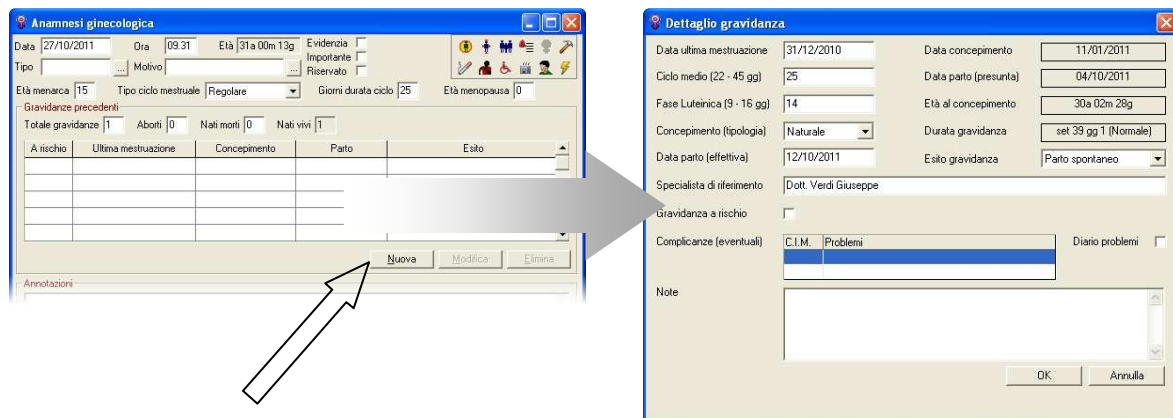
Anamnesi ginecologica

Data 27/10/2011 Ora 09.31 Età 31a 00m 13g Evidenzia Importante Riservato

Tipo ... Motivo ...

Età menarca 15 Tipo ciclo mestruale Regolare Giorni durata ciclo 25 Età menopausa 0

Gravidanze precedenti

Totale gravidanze 1 Aborti 0 Nati morti 0 Nati vivi 1

| A rischio | Ultima mestruazione | Concepimento | Parto | Esito |
|---|---|---|---|---|
| | | | | |

Nuova Modifica Elimina

Annotazioni

Dettaglio gravidanza

Data ultima mestruazione 31/12/2010

Data concepimento 11/01/2011

Ciclo medio (22 - 45 gg) 25

Data parto (presunta) 04/10/2011

Fase Luteinica (9 - 16 gg) 14

Età al concepimento 30a 02m 28g

Concepimento (tipologia) Naturale

Durata gravidanza set 39 gg 1 (Normale)

Data parto (effettiva) 12/10/2011

Esito gravidanza Parto spontaneo

Specialista di riferimento Dott. Verdi Giuseppe

Gravidanza a rischio

Complicanze (eventuali)

| C.I.M. | Problemi |
|---|---|
| | |

Diario problemi

Note

OK Annulla